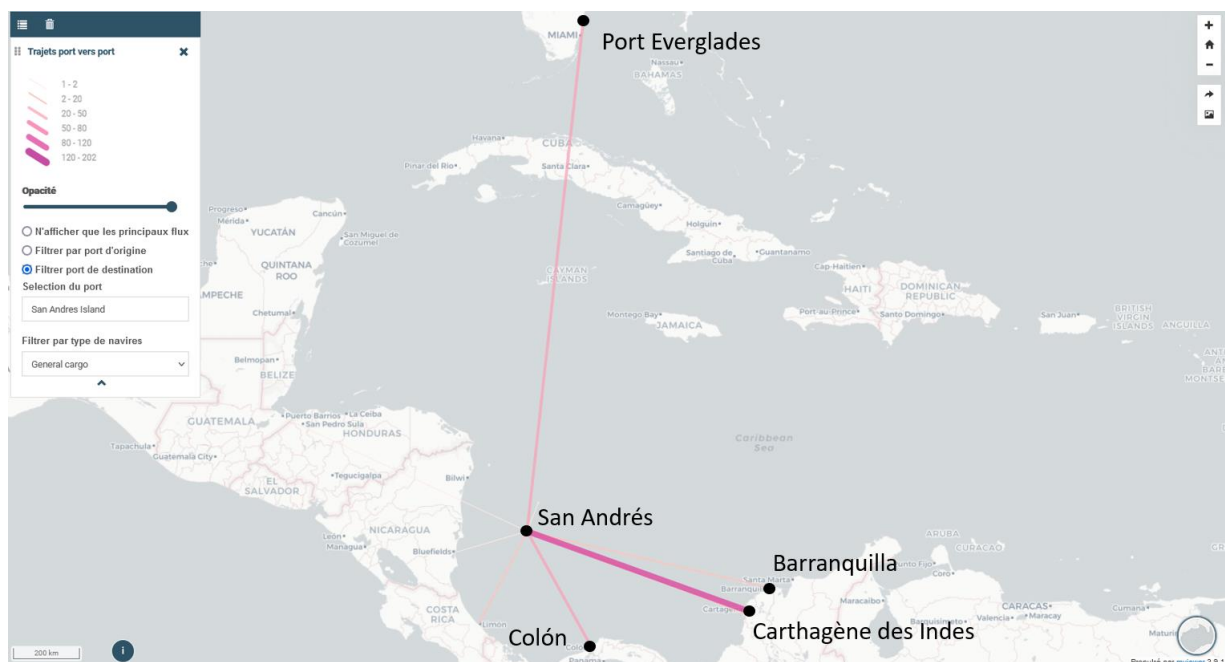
Trajets port vers port

1 - 2
2 - 20
20 - 50
50 - 80
80 - 120
120 - 202

Opacité

N'afficher que les principaux flux
Filtrer par port d'origine
Filtrer port de destination
Selection du port
San Andres Island
Filtrer par type de navires
General cargo

Port Everglades
MIAMI
Nassau
BAHAMAS
Havana
CUBA
Pinar del Rio
Santa Clara
Camagüey
Holguin
Santiago de Cuba
Guantanamo
Progreso
Mérida
Cancún
YUCATÁN
San Miguel de Cozumel
QUINTANA ROO
CAMPECHE
Chetumal
CAYMAN ISLANDS
Cap-Haitien
HAITI
DOMINICAN REPUBLIC
Port-au-Prince
Santo Domingo
San Juan
BRITISH VIRGIN ISLANDS
ANGUILLA
Montego Bay
JAMAICA
Belmopan
BELIZE
GUATEMALA
Puerto Barrios
La Ceiba
San Pedro Sula
HONDURAS
Tapachula
Guatemala City
Tegucigalpa
EL SALVADOR
Bilwi
Caribbean Sea
NICARAGUA
León
Managua
Bluefields
San Andrés
ARUBA
CURAÇAO
Punto Fijo
Coro
Barranquilla
Santa Marta
Cartagena
Maracaibo
Barquisimeto
Valencia
Maracay
CARACAS
Cumaná
Maturin
Carthagène des Indes
COSTA RICA
Limón
Colón
Panama
200 km
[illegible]